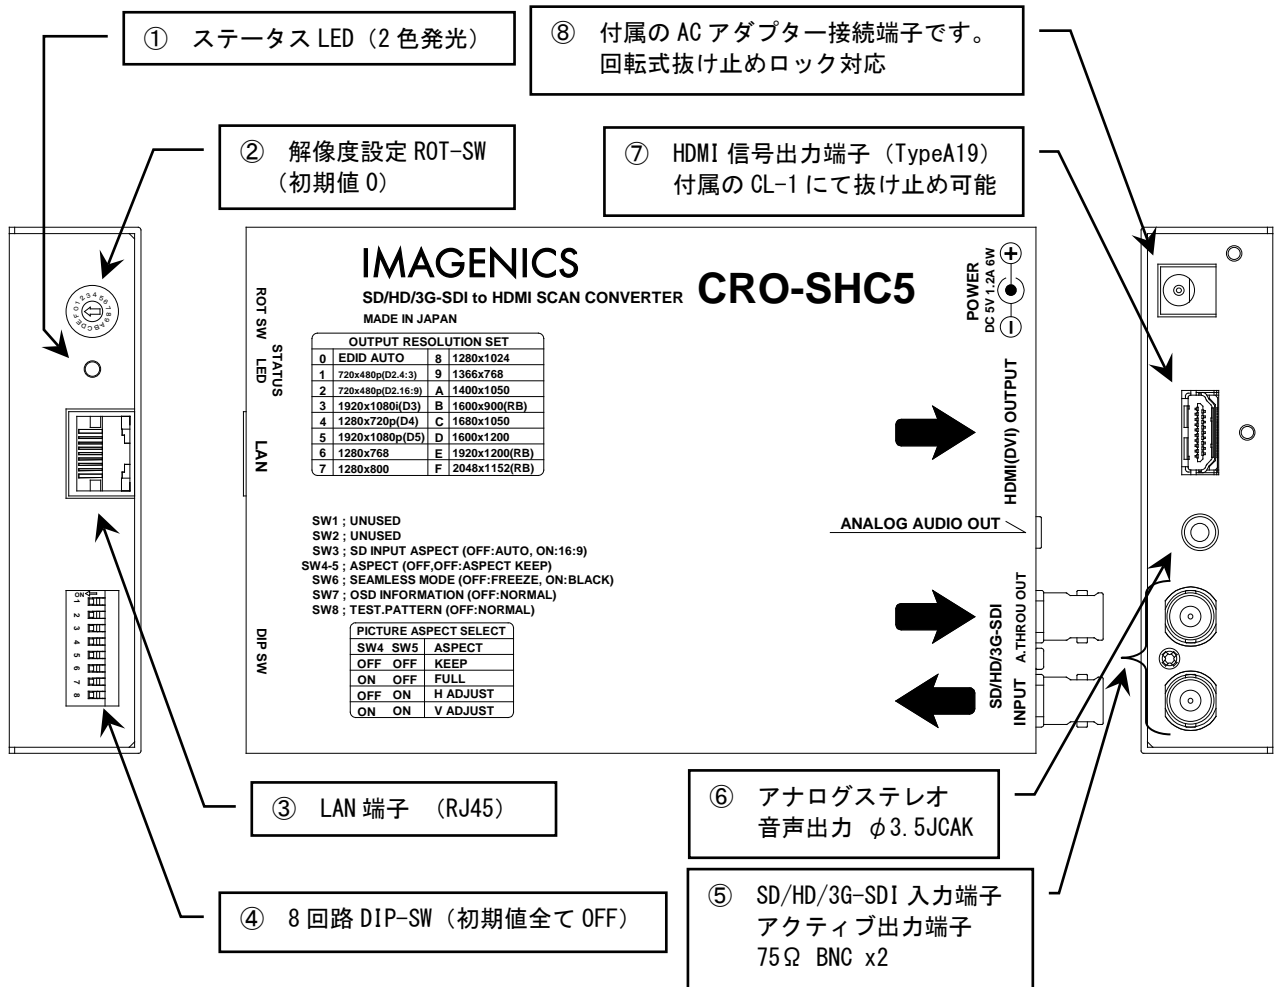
① ステータス LED（2 色発光）

② 解像度設定 ROT-SW（初期値 0）

⑧ 付属の AC アダプター接続端子です。回転式抜け止めロック対応

⑦ HDMI 信号出力端子（TypeA19）付属の CL-1 にて抜け止め可能

IMAGENICS
SD/HD/3G-SDI to HDMI SCAN CONVERTER
CRO-SHC5
MADE IN JAPAN

POWER DC 5V 1.2A 6W

ROT SW
STATUS LED
LAN
DIP SW

OUTPUT RESOLUTION SET

| | | | |
|---|---|---|---|
| 0 | EDID AUTO | 8 | 1280x1024 |
| 1 | 720x480p(D2.4:3) | 9 | 1366x768 |
| 2 | 720x480p(D2.16:9) | A | 1400x1050 |
| 3 | 1920x1080i(D3) | B | 1600x900(RB) |
| 4 | 1280x720p(D4) | C | 1680x1050 |
| 5 | 1920x1080p(D5) | D | 1600x1200 |
| 6 | 1280x768 | E | 1920x1200(RB) |
| 7 | 1280x800 | F | 2048x1152(RB) |

HDMI(DVI) OUTPUT

ANALOG AUDIO OUT

SW1 ; UNUSED
SW2 ; UNUSED
SW3 ; SD INPUT ASPECT (OFF:AUTO, ON:16:9)
SW4-5 ; ASPECT (OFF,OFF:ASPECT KEEP)
SW6 ; SEAMLESS MODE (OFF:FREEZE, ON:BLACK)
SW7 ; OSD INFORMATION (OFF:NORMAL)
SW8 ; TEST.PATTERN (OFF:NORMAL)

PICTURE ASPECT SELECT

| SW4 | SW5 | ASPECT |
|---|---|---|
| OFF | OFF | KEEP |
| ON | OFF | FULL |
| OFF | ON | H ADJUST |
| ON | ON | V ADJUST |

SD/HD/3G-SDI
A.THROU OUT
INPUT

ON 1 2 3 4 5 6 7 8

③ LAN 端子 （RJ45）

④ 8 回路 DIP-SW（初期値全て OFF）

⑥ アナログステレオ 音声出力 φ3.5JCAK

⑤ SD/HD/3G-SDI 入力端子 アクティブ出力端子 75Ω BNC x2